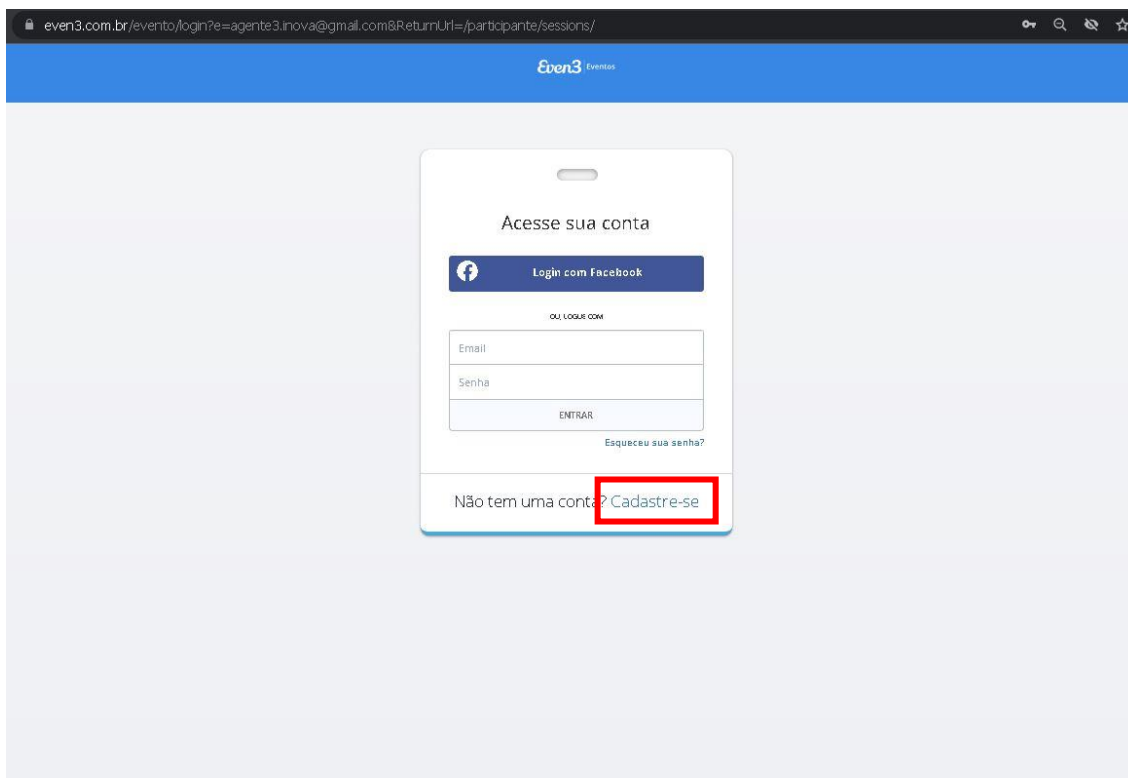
even3.com.br/evento/login?e=agente3.inova@gmail.com&ReturnUrl=/participante/sessions/

Even3 Eventos

Acesse sua conta

Login com Facebook

OU, LOGUE COM

Email

Senha

ENTRAR

Esqueceu sua senha?

Não tem uma conta? Cadastre-se